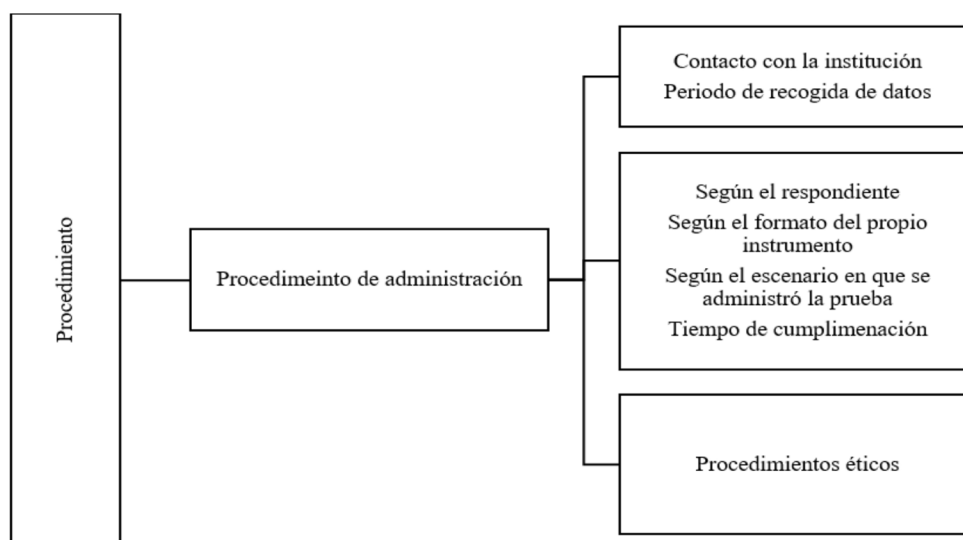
Procedimiento

Procedimeinto de administración

Contacto con la institución
Periodo de recogida de datos

Según el respondiente
Según el formato del propio instrumento
Según el escenario en que se administró la prueba
Tiempo de cumplimenación

Procedimientos éticos